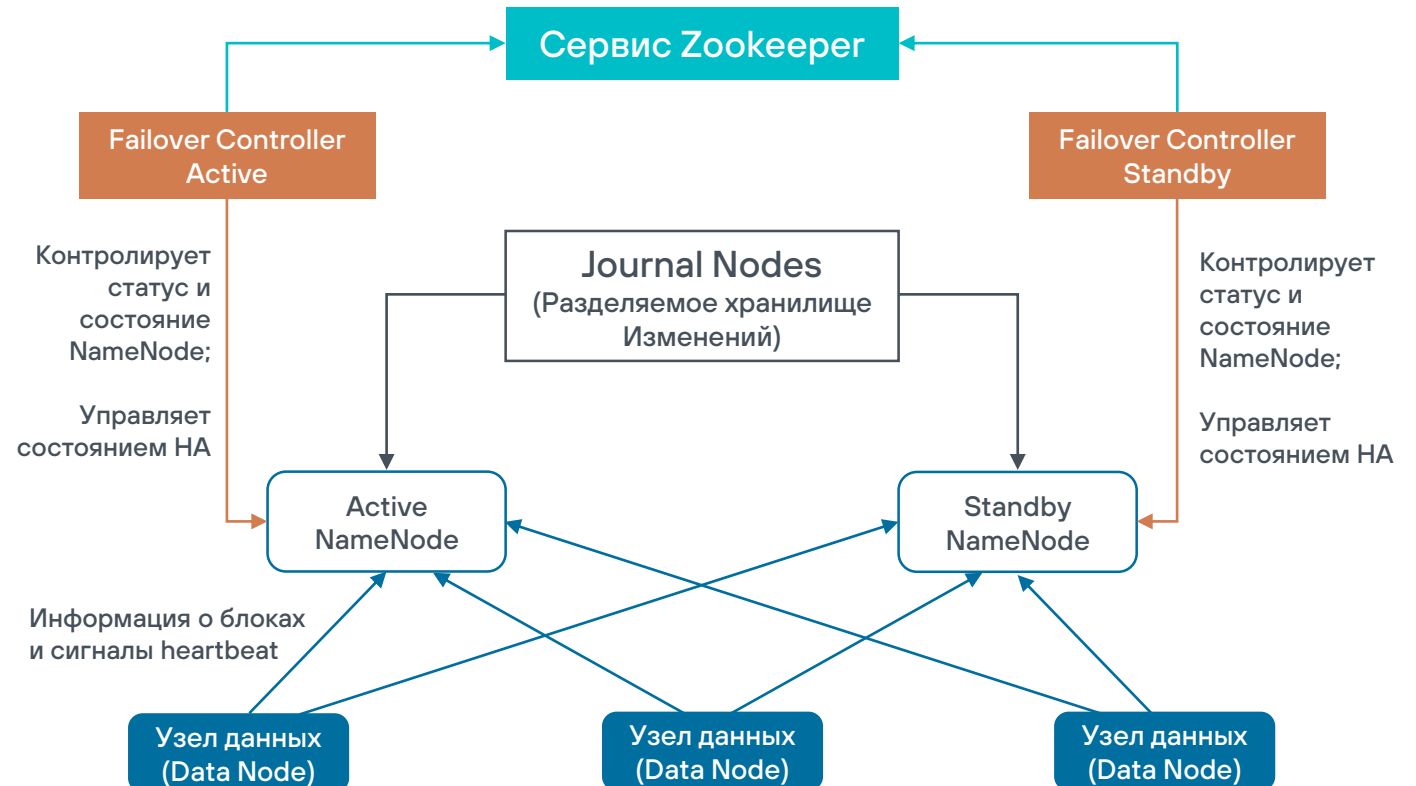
Сервис Zookeeper

Failover Controller Active

Failover Controller Standby

Контролирует статус и состояние NameNode;

Управляет состоянием HA

Journal Nodes
(Разделяемое хранилище Изменений)

Контролирует статус и состояние NameNode;

Управляет состоянием HA

Active NameNode

Standby NameNode

Информация о блоках и сигналы heartbeat

Узел данных (Data Node)

Узел данных (Data Node)

Узел данных (Data Node)